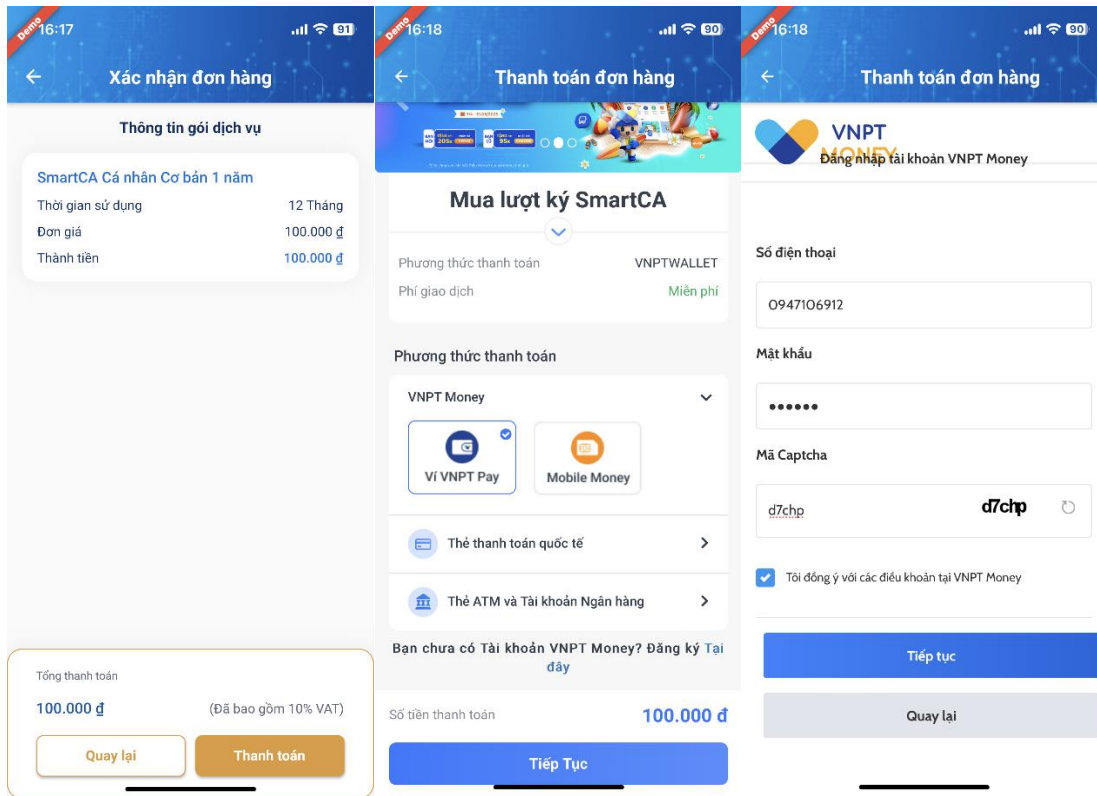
Demo 16:17 91

Xác nhận đơn hàng

Thông tin gói dịch vụ

SmartCA Cá nhân Cơ bản 1 năm

Thời gian sử dụng 12 Tháng

Đơn giá 100.000 ₫

Thành tiền 100.000 ₫

Tổng thanh toán

100.000 ₫ (Đã bao gồm 10% VAT)

Quay lại Thanh toán

Demo 16:18 90

Thanh toán đơn hàng

Mua lượt ký SmartCA

Phương thức thanh toán VNPTWALLET

Phí giao dịch Miễn phí

Phương thức thanh toán

VNPT Money

Ví VNPT Pay

Mobile Money

Thẻ thanh toán quốc tế

Thẻ ATM và Tài khoản Ngân hàng

Bạn chưa có Tài khoản VNPT Money? Đăng ký Tại đây

Số tiền thanh toán 100.000 đ

Tiếp Tục

Demo 16:18 90

Thanh toán đơn hàng

VNPT MONEY

Đăng nhập tài khoản VNPT Money

Số điện thoại

0947106912

Mật khẩu

••••••

Mã Captcha

d7chp d7chp

Tôi đồng ý với các điều khoản tại VNPT Money

Tiếp tục

Quay lại